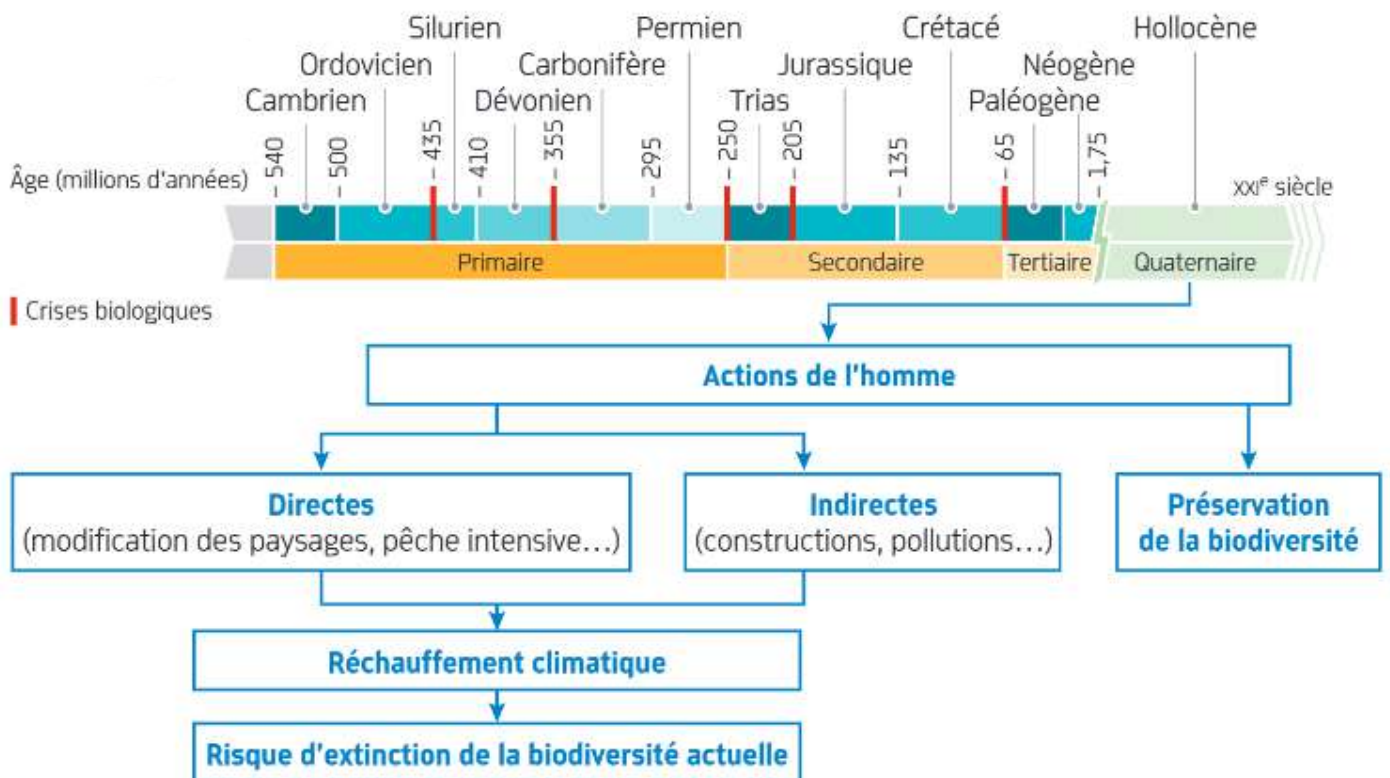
Silurien
Permien
Crétacé
Hollocène
Ordovicien
Carbonifère
Jurassique
Néogène
Cambrien
Dévonien
Trias
Paléogène

Âge (millions d'années) 540 500 435 410 355 295 250 205 135 65 1,75 XXI$^e$ siècle

Primaire
Secondaire
Tertiaire
Quaternaire

Crises biologiques

Actions de l'homme

Directes
(modification des paysages, pêche intensive…)

Indirectes
(constructions, pollutions…)

Préservation de la biodiversité

Réchauffement climatique

Risque d'extinction de la biodiversité actuelle